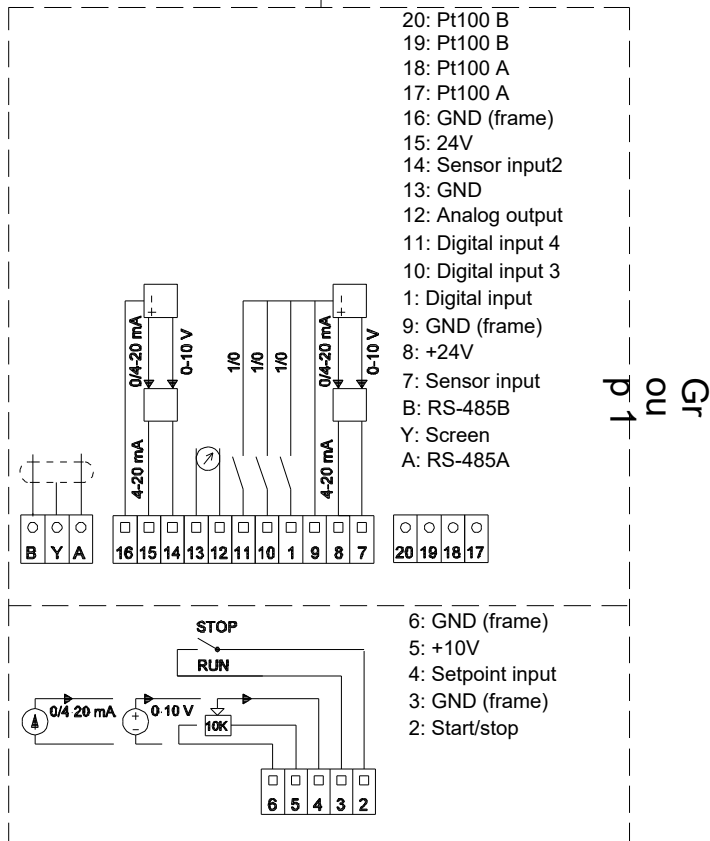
20: Pt100 B
19: Pt100 B
18: Pt100 A
17: Pt100 A
16: GND (frame)
15: 24V
14: Sensor input2
13: GND
12: Analog output
11: Digital input 4
10: Digital input 3
1: Digital input
9: GND (frame)
8: +24V
7: Sensor input
B: RS-485B
Y: Screen
A: RS-485A

Gr
ou
p 1

0/4-20 mA
0-10 V
1/0
1/0
1/0
0/4-20 mA
0-10 V
4-20 mA
4-20 mA

B Y A
16 15 14 13 12 11 10 1 9 8 7
20 19 18 17

6: GND (frame)
5: +10V
4: Setpoint input
3: GND (frame)
2: Start/stop

STOP
RUN
0/4 20 mA
0-10 V
10K

6 5 4 3 2